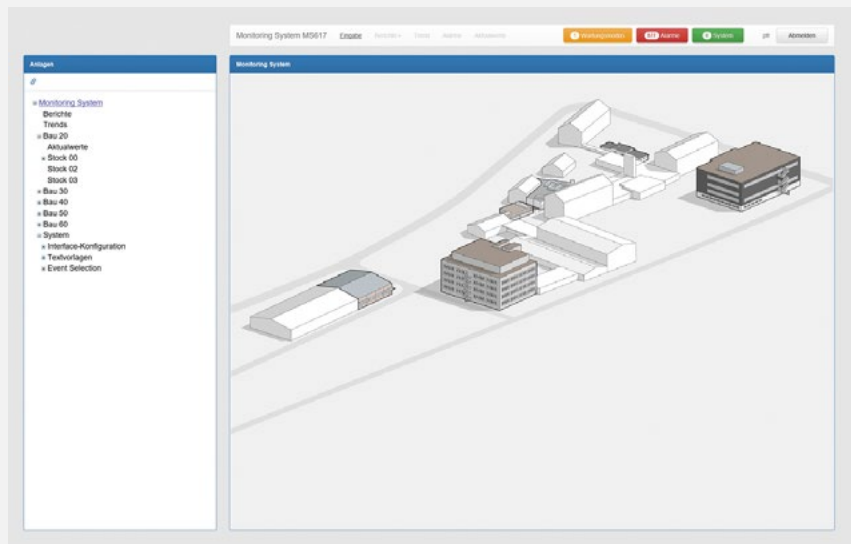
Monitoring System MS617 Eingabe Berichte Trends Alarme Aktivwerte

Wartungsmeldung

Alarme

System

Abmelden

Anlagen

Monitoring System
Berichte
Trends
Bau 20
Aktualwerte
Stock 00
Stock 02
Stock 03
Bau 30
Bau 40
Bau 50
Bau 60
System
Interface-Konfiguration
Textvorlagen
Event Selection

Monitoring System